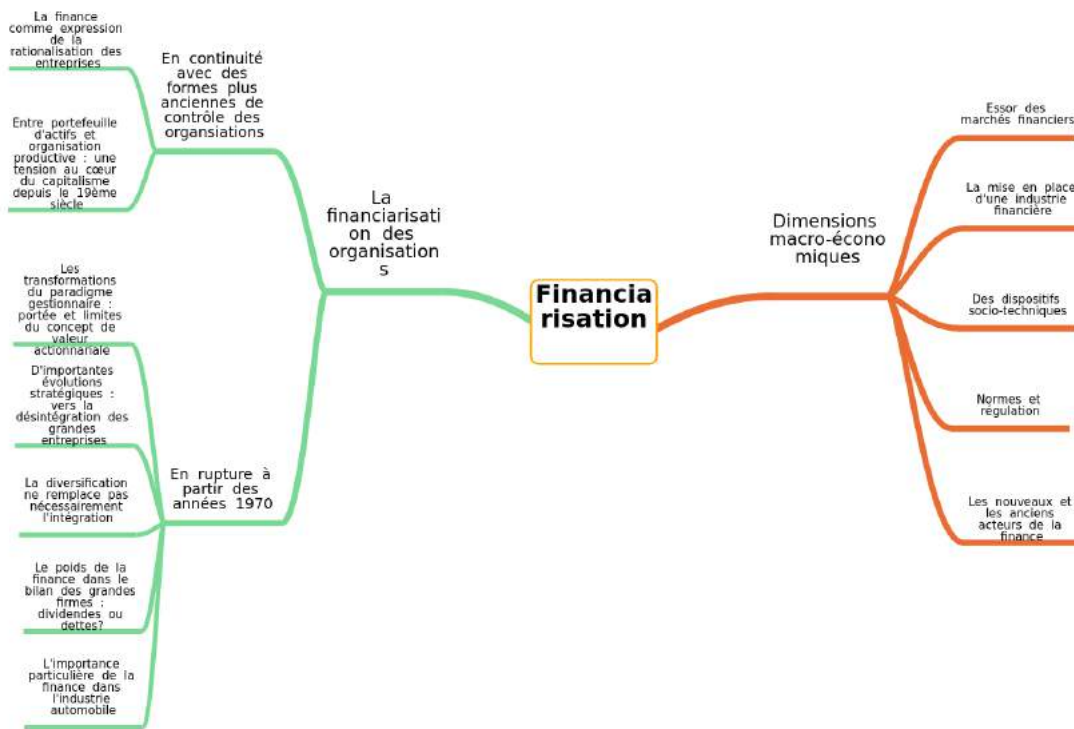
Financiarisation

La financiarisation des organisations

En continuité avec des formes plus anciennes de contrôle des organsiations

La finance comme expression de la rationalisation des entreprises

Entre portefeuille d'actifs et organisation productive : une tension au cœur du capitalisme depuis le 19ème siècle

En rupture à partir des années 1970

Les transformations du paradigme gestionnaire : portée et limites du concept de valeur actionnariale

D'importantes évolutions stratégiques : vers la désintégration des grandes entreprises

La diversification ne remplace pas nécessairement l'intégration

Le poids de la finance dans le bilan des grandes firmes : dividendes ou dettes?

L'importance particulière de la finance dans l'industrie automobile

Dimensions macro-économiques

Essor des marchés financiers

La mise en place d'une industrie financière

Des dispositifs socio-techniques

Normes et régulation

Les nouveaux et les anciens acteurs de la finance